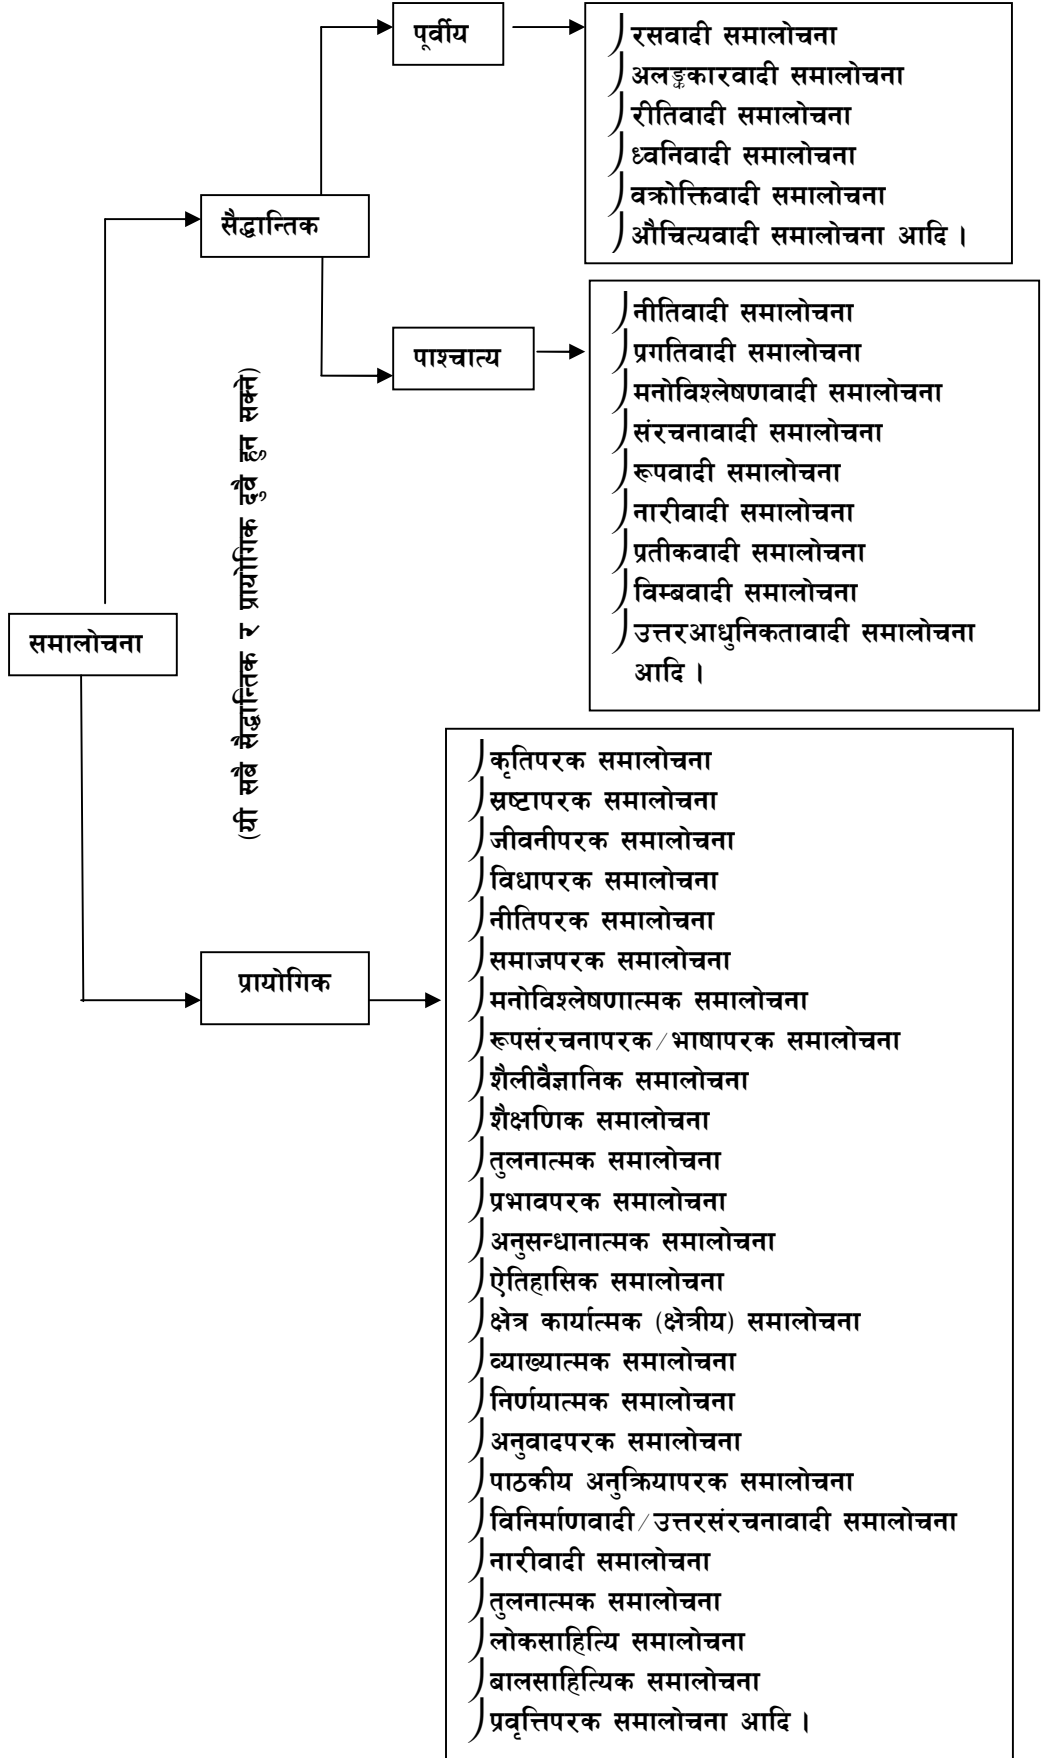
समालोचना

सैद्धान्तिक

पूर्वीय

रसवादी समालोचना
अलङ्कारवादी समालोचना
रीतिवादी समालोचना
ध्वनिवादी समालोचना
वक्रोक्तिवादी समालोचना
औचित्यवादी समालोचना आदि ।

पाश्चात्य

नीतिवादी समालोचना
प्रगतिवादी समालोचना
मनोविश्लेषणवादी समालोचना
संरचनावादी समालोचना
रूपवादी समालोचना
नारीवादी समालोचना
प्रतीकवादी समालोचना
बिम्बवादी समालोचना
उत्तरआधुनिकतावादी समालोचना आदि ।

(यी सबै सैद्धान्तिक र प्रायोगिक दुवै हुन सक्ने)

प्रायोगिक

कृतिपरक समालोचना
स्रष्टापरक समालोचना
जीवनीपरक समालोचना
विधापरक समालोचना
नीतिपरक समालोचना
समाजपरक समालोचना
मनोविश्लेषणात्मक समालोचना
रूपसंरचनापरक/भाषापरक समालोचना
शैलीवैज्ञानिक समालोचना
शैक्षणिक समालोचना
तुलनात्मक समालोचना
प्रभावपरक समालोचना
अनुसन्धानात्मक समालोचना
ऐतिहासिक समालोचना
क्षेत्र कार्यात्मक (क्षेत्रीय) समालोचना
व्याख्यात्मक समालोचना
निर्णयात्मक समालोचना
अनुवादपरक समालोचना
पाठकीय अनुक्रियापरक समालोचना
विनिर्माणवादी/उत्तरसंरचनावादी समालोचना
नारीवादी समालोचना
तुलनात्मक समालोचना
लोकसाहित्यि समालोचना
बालसाहित्यिक समालोचना
प्रवृत्तिपरक समालोचना आदि ।